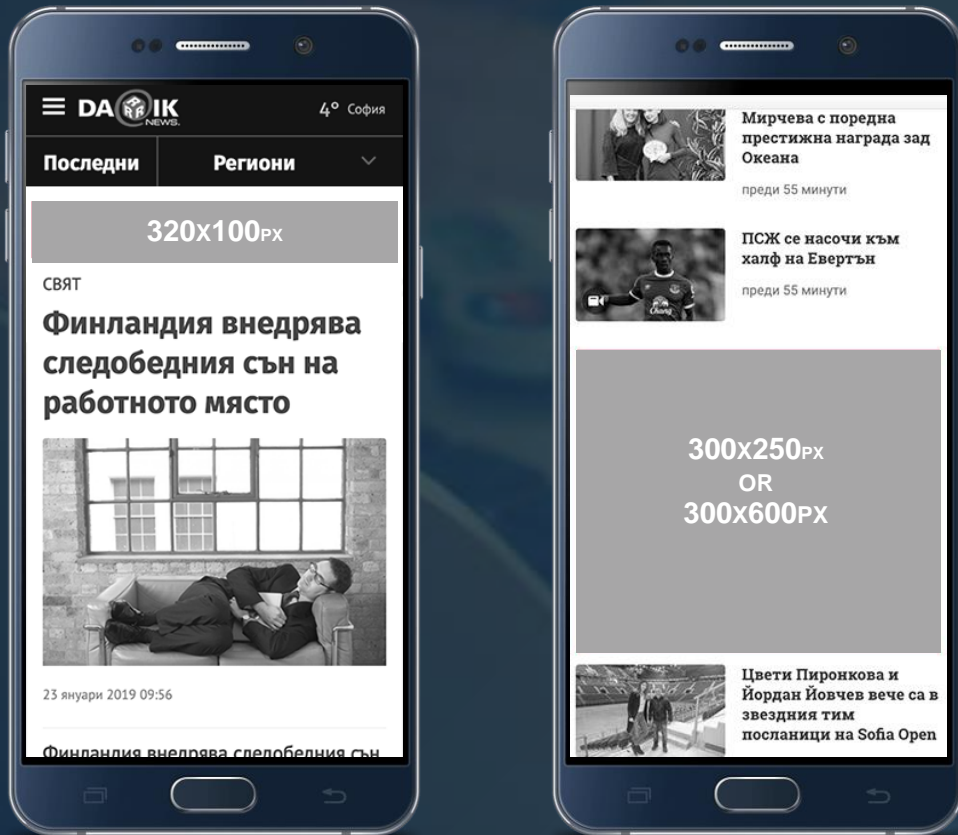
DARIK NEWS

4° София

Последни

Региони

320x100PX

СВЯТ

Финландия внедрява следобедния сън на работното място

23 януари 2019 09:56

Финландия внедрява следобедния сън

Мирчева с поредна престижна награда зад Океана

преди 55 минути

ПСЖ се насочи към халф на Евертън

преди 55 минути

300x250PX
OR
300x600PX

Цвети Пиронкова и Йордан Йовчев вече са в звездния тим посланици на Sofia Open